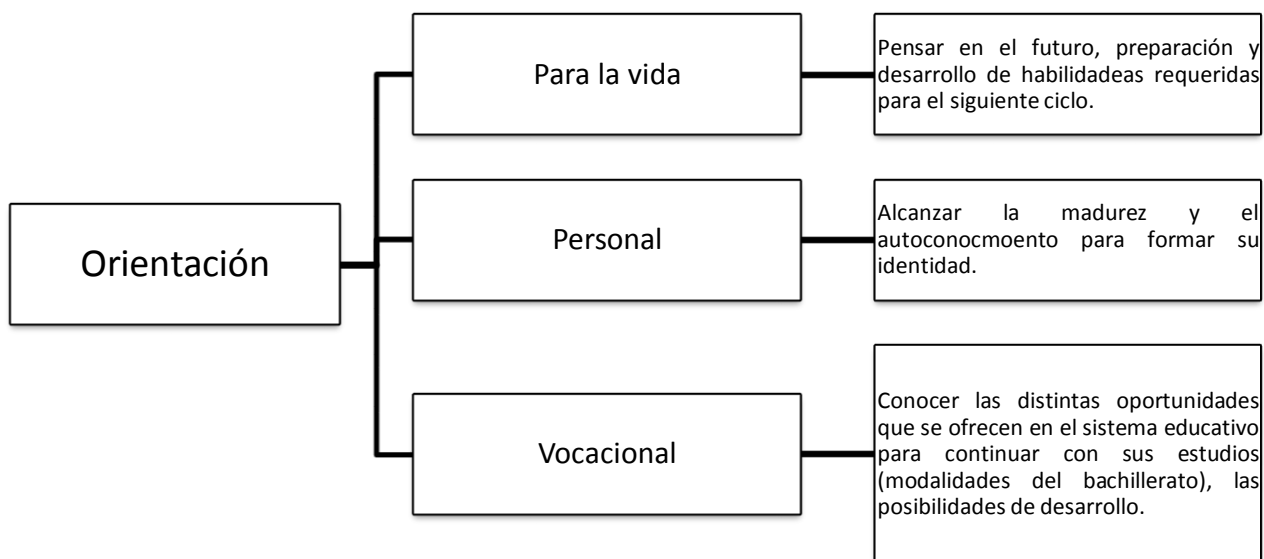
Orientación

Para la vida

Pensar en el futuro, preparación y desarrollo de habilidadeas requeridas para el siguiente ciclo.

Personal

Alcanzar la madurez y el autoconocmoento para formar su identidad.

Vocacional

Conocer las distintas oportunidades que se ofrecen en el sistema educativo para continuar con sus estudios (modalidades del bachillerato), las posibilidades de desarrollo.